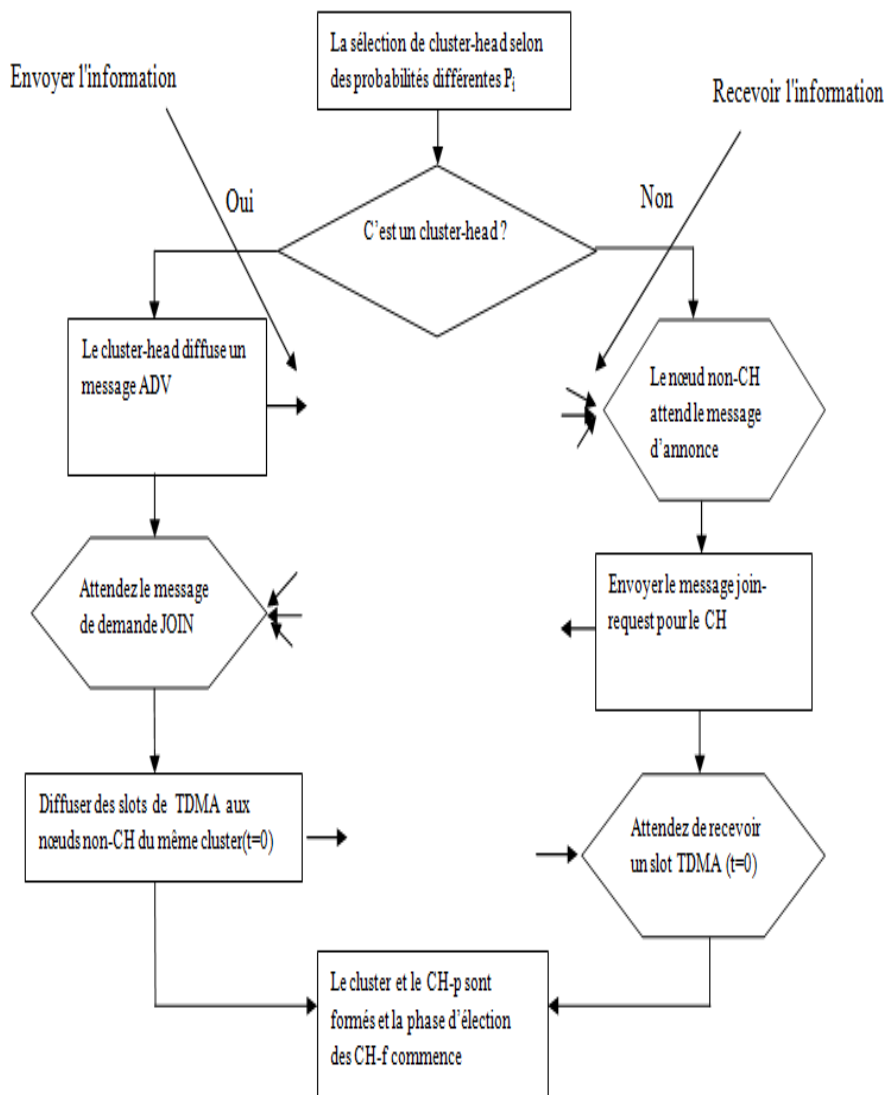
Envoyer l'information

La sélection de cluster-head selon des probabilités différentes $P_i$

Recevoir l'information

Oui

C'est un cluster-head ?

Non

Le cluster-head diffuse un message ADV

Le nœud non-CH attend le message d'annonce

Attendez le message de demande JOIN

Envoyer le message join-request pour le CH

Diffuser des slots de TDMA aux nœuds non-CH du même cluster(t=0)

Attendez de recevoir un slot TDMA (t=0)

Le cluster et le CH-p sont formés et la phase d'élection des CH-f commence